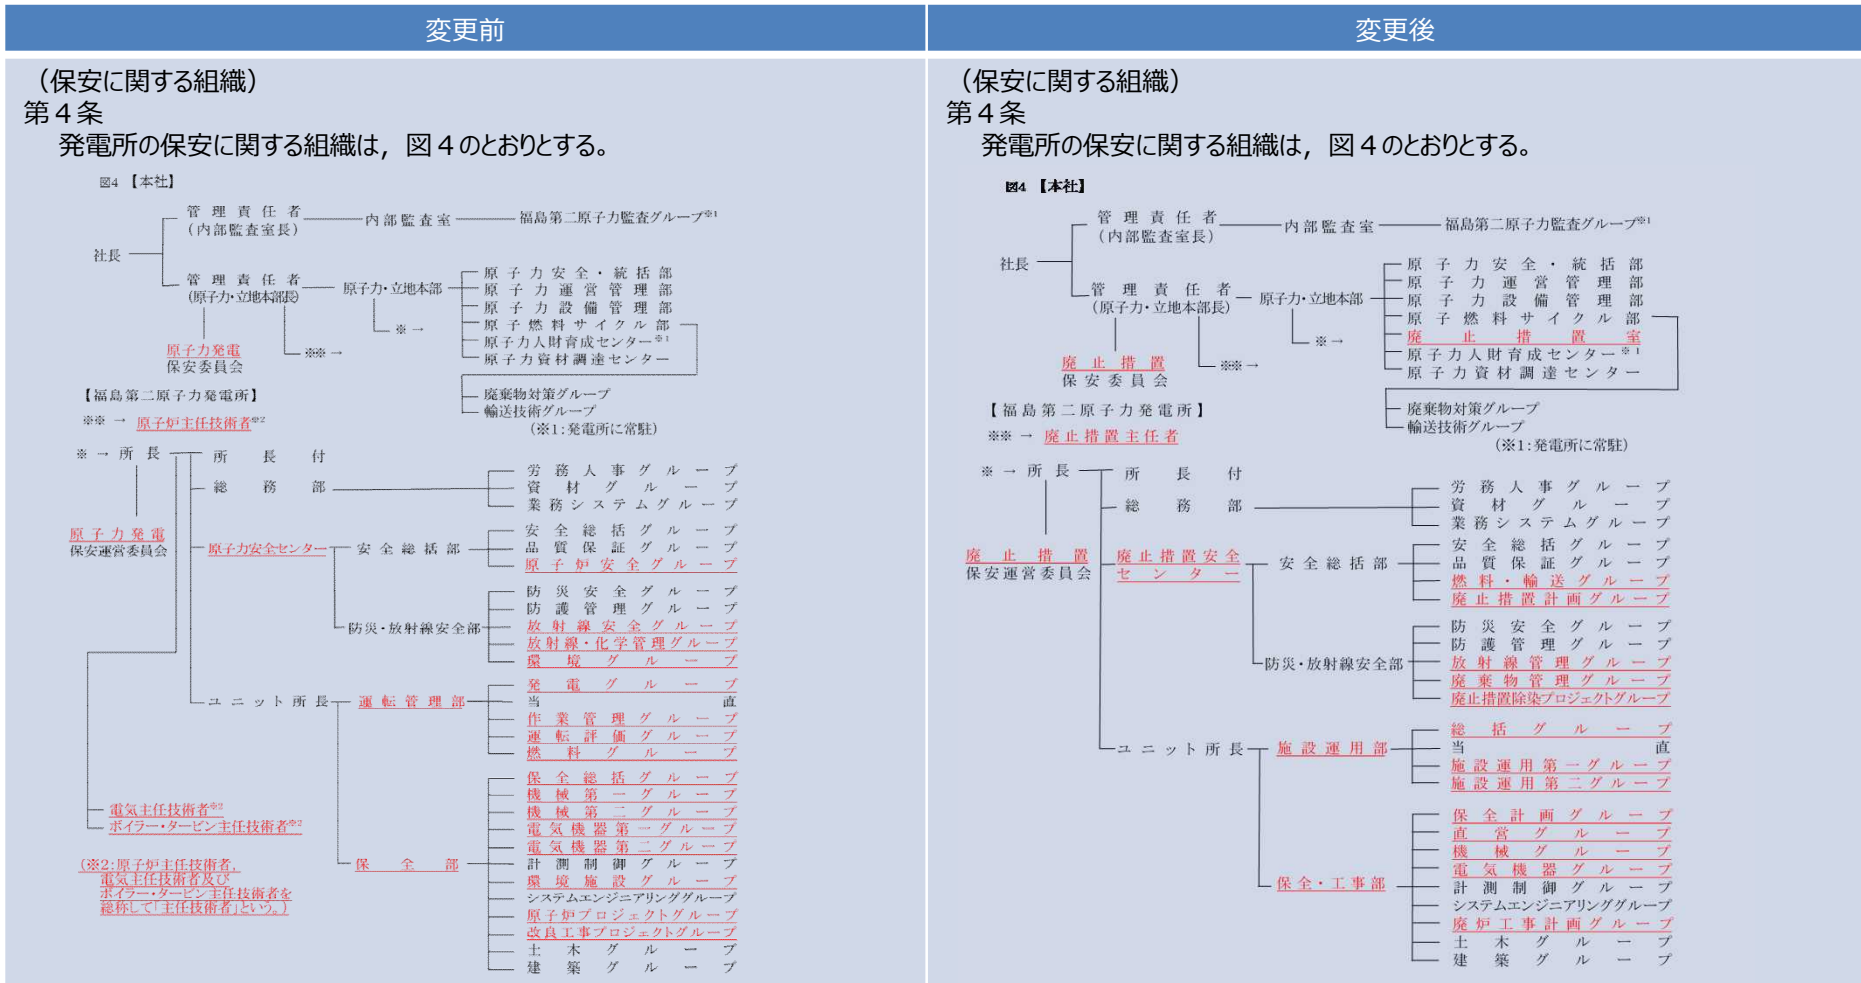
変更前

（保安に関する組織）
第４条
発電所の保安に関する組織は，図４のとおりとする。

図4 【本社】

社長

管理責任者（内部監査室長） 内部監査室 福島第二原子力監査グループ※1

管理責任者（原子力・立地本部長） 原子力・立地本部

原子力安全・統括部
原子力運営管理部
原子力設備管理部
原子燃料サイクル部
原子力人財育成センター※1
原子力資材調達センター

※→
※※→

原子力発電保安委員会

廃棄物対策グループ
輸送技術グループ
（※1:発電所に常駐）

【福島第二原子力発電所】
※※ → 原子炉主任技術者※2

※ → 所長

所長付
総務部
労務人事グループ
資材グループ
業務システムグループ

原子力発電保安運営委員会

原子力安全センター
安全総括部
安全総括グループ
品質保証グループ
原子炉安全グループ

防災・放射線安全部
防災安全グループ
防護管理グループ
放射線安全グループ
放射線・化学管理グループ
環境グループ

ユニット所長
運転管理部
発電グループ
当直
作業管理グループ
運転評価グループ
燃料グループ

保全部
保全総括グループ
機械第一グループ
機械第二グループ
電気機器第一グループ
電気機器第二グループ
計測制御グループ
環境施設グループ
システムエンジニアリンググループ
原子炉プロジェクトグループ
改良工事プロジェクトグループ
土木グループ
建築グループ

電気主任技術者※2
ボイラー・タービン主任技術者※2

（※2:原子炉主任技術者，電気主任技術者及びボイラー・タービン主任技術者を総称して「主任技術者」という。）

変更後

（保安に関する組織）
第４条
発電所の保安に関する組織は，図４のとおりとする。

図4 【本社】

社長

管理責任者（内部監査室長） 内部監査室 福島第二原子力監査グループ※1

管理責任者（原子力・立地本部長） 原子力・立地本部

原子力安全・統括部
原子力運営管理部
原子力設備管理部
原子燃料サイクル部
廃止措置室
原子力人財育成センター※1
原子力資材調達センター

※→
※※→

廃止措置保安委員会

廃棄物対策グループ
輸送技術グループ
（※1:発電所に常駐）

【福島第二原子力発電所】
※※ → 廃止措置主任者

※ → 所長

所長付
総務部
労務人事グループ
資材グループ
業務システムグループ

廃止措置保安運営委員会

廃止措置安全センター
安全総括部
安全総括グループ
品質保証グループ
燃料・輸送グループ
廃止措置計画グループ

防災・放射線安全部
防災安全グループ
防護管理グループ
放射線管理グループ
廃棄物管理グループ
廃止措置除染プロジェクトグループ

ユニット所長
施設運用部
総括グループ
当直
施設運用第一グループ
施設運用第二グループ

保全・工事部
保全計画グループ
直営グループ
機械グループ
電気機器グループ
計測制御グループ
システムエンジニアリンググループ
廃炉工事計画グループ
土木グループ
建築グループ